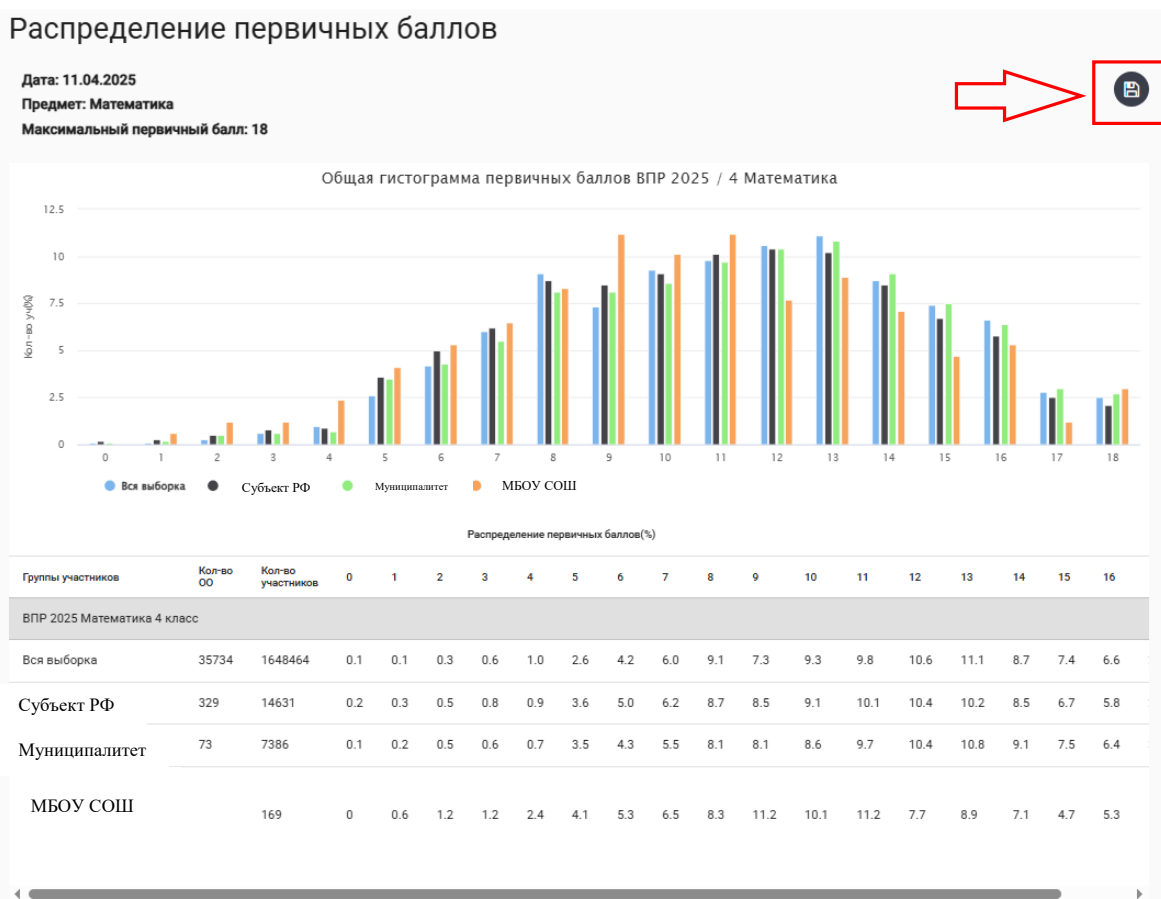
Распределение первичных баллов

Дата: 11.04.2025
Предмет: Математика
Максимальный первичный балл: 18

Общая гистограмма первичных баллов ВПР 2025 / 4 Математика

12.5
10
7.5
5
2.5
0

Кол-во уч(%)

0 1 2 3 4 5 6 7 8 9 10 11 12 13 14 15 16 17 18

Вся выборка Субъект РФ Муниципалитет МБОУ СОШ

Распределение первичных баллов(%)

| Группы участников | Кол-во ОО | Кол-во участников | 0 | 1 | 2 | 3 | 4 | 5 | 6 | 7 | 8 | 9 | 10 | 11 | 12 | 13 | 14 | 15 | 16 |
|---|---|---|---|---|---|---|---|---|---|---|---|---|---|---|---|---|---|---|---|
| ВПР 2025 Математика 4 класс | | | | | | | | | | | | | | | | | | | |
| Вся выборка | 35734 | 1648464 | 0.1 | 0.1 | 0.3 | 0.6 | 1.0 | 2.6 | 4.2 | 6.0 | 9.1 | 7.3 | 9.3 | 9.8 | 10.6 | 11.1 | 8.7 | 7.4 | 6.6 |
| Субъект РФ | 329 | 14631 | 0.2 | 0.3 | 0.5 | 0.8 | 0.9 | 3.6 | 5.0 | 6.2 | 8.7 | 8.5 | 9.1 | 10.1 | 10.4 | 10.2 | 8.5 | 6.7 | 5.8 |
| Муниципалитет | 73 | 7386 | 0.1 | 0.2 | 0.5 | 0.6 | 0.7 | 3.5 | 4.3 | 5.5 | 8.1 | 8.1 | 8.6 | 9.7 | 10.4 | 10.8 | 9.1 | 7.5 | 6.4 |
| МБОУ СОШ | | 169 | 0 | 0.6 | 1.2 | 1.2 | 2.4 | 4.1 | 5.3 | 6.5 | 8.3 | 11.2 | 10.1 | 11.2 | 7.7 | 8.9 | 7.1 | 4.7 | 5.3 |